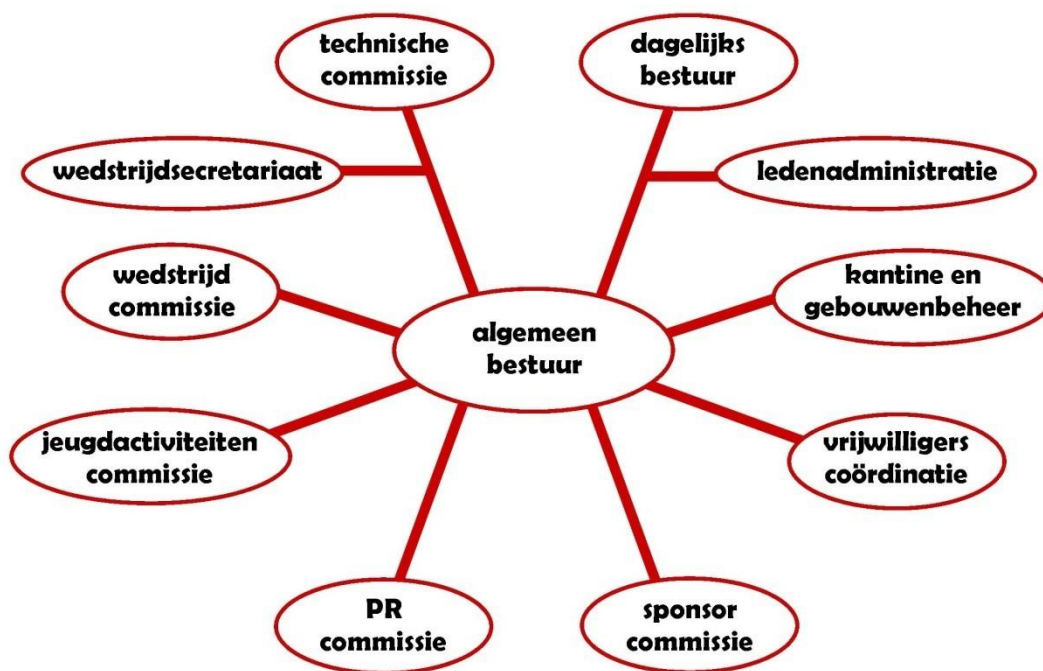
technische commissie

dagelijks bestuur

wedstrijdsecretariaat

ledenadministratie

wedstrijd commissie

kantine en gebouwenbeheer

algemeen bestuur

jeugdactiviteiten commissie

vrijwilligers coördinatie

PR commissie

sponsor commissie